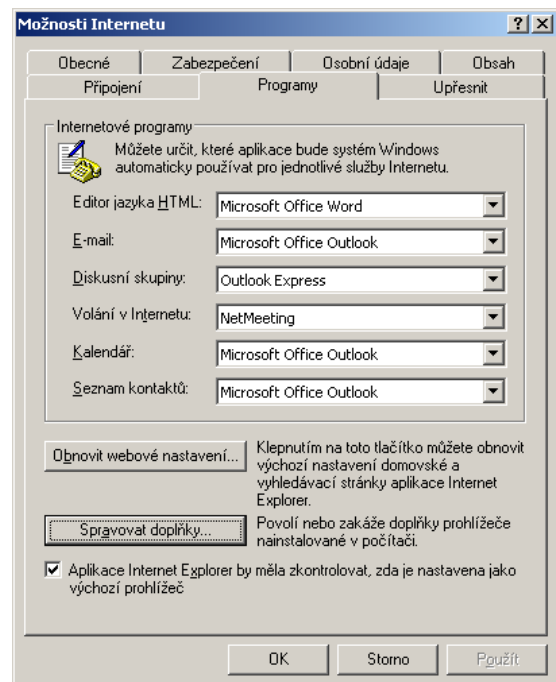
Možnosti Internetu

?

Obecné
Zabezpečení
Osobní údaje
Obsah
Připojení
Programy
Upřesnit

Internetové programy

Můžete určit, které aplikace bude systém Windows automaticky používat pro jednotlivé služby Internetu.

| | |
|---|---|
| Editor jazyka HTML: | Microsoft Office Word |
| E-mail: | Microsoft Office Outlook |
| Diskusní skupiny: | Outlook Express |
| Volání v Internetu: | NetMeeting |
| Kalendář: | Microsoft Office Outlook |
| Seznam kontaktů: | Microsoft Office Outlook |

Obnovit webové nastavení...

Klepnutím na toto tlačítko můžete obnovit výchozí nastavení domovské a vyhledávací stránky aplikace Internet Explorer.

Spravovat doplňky...

Povolí nebo zakáže doplňky prohlížeče nainstalované v počítači.

Aplikace Internet Explorer by měla zkontrolovat, zda je nastavena jako výchozí prohlížeč

OK
Storno
Použít